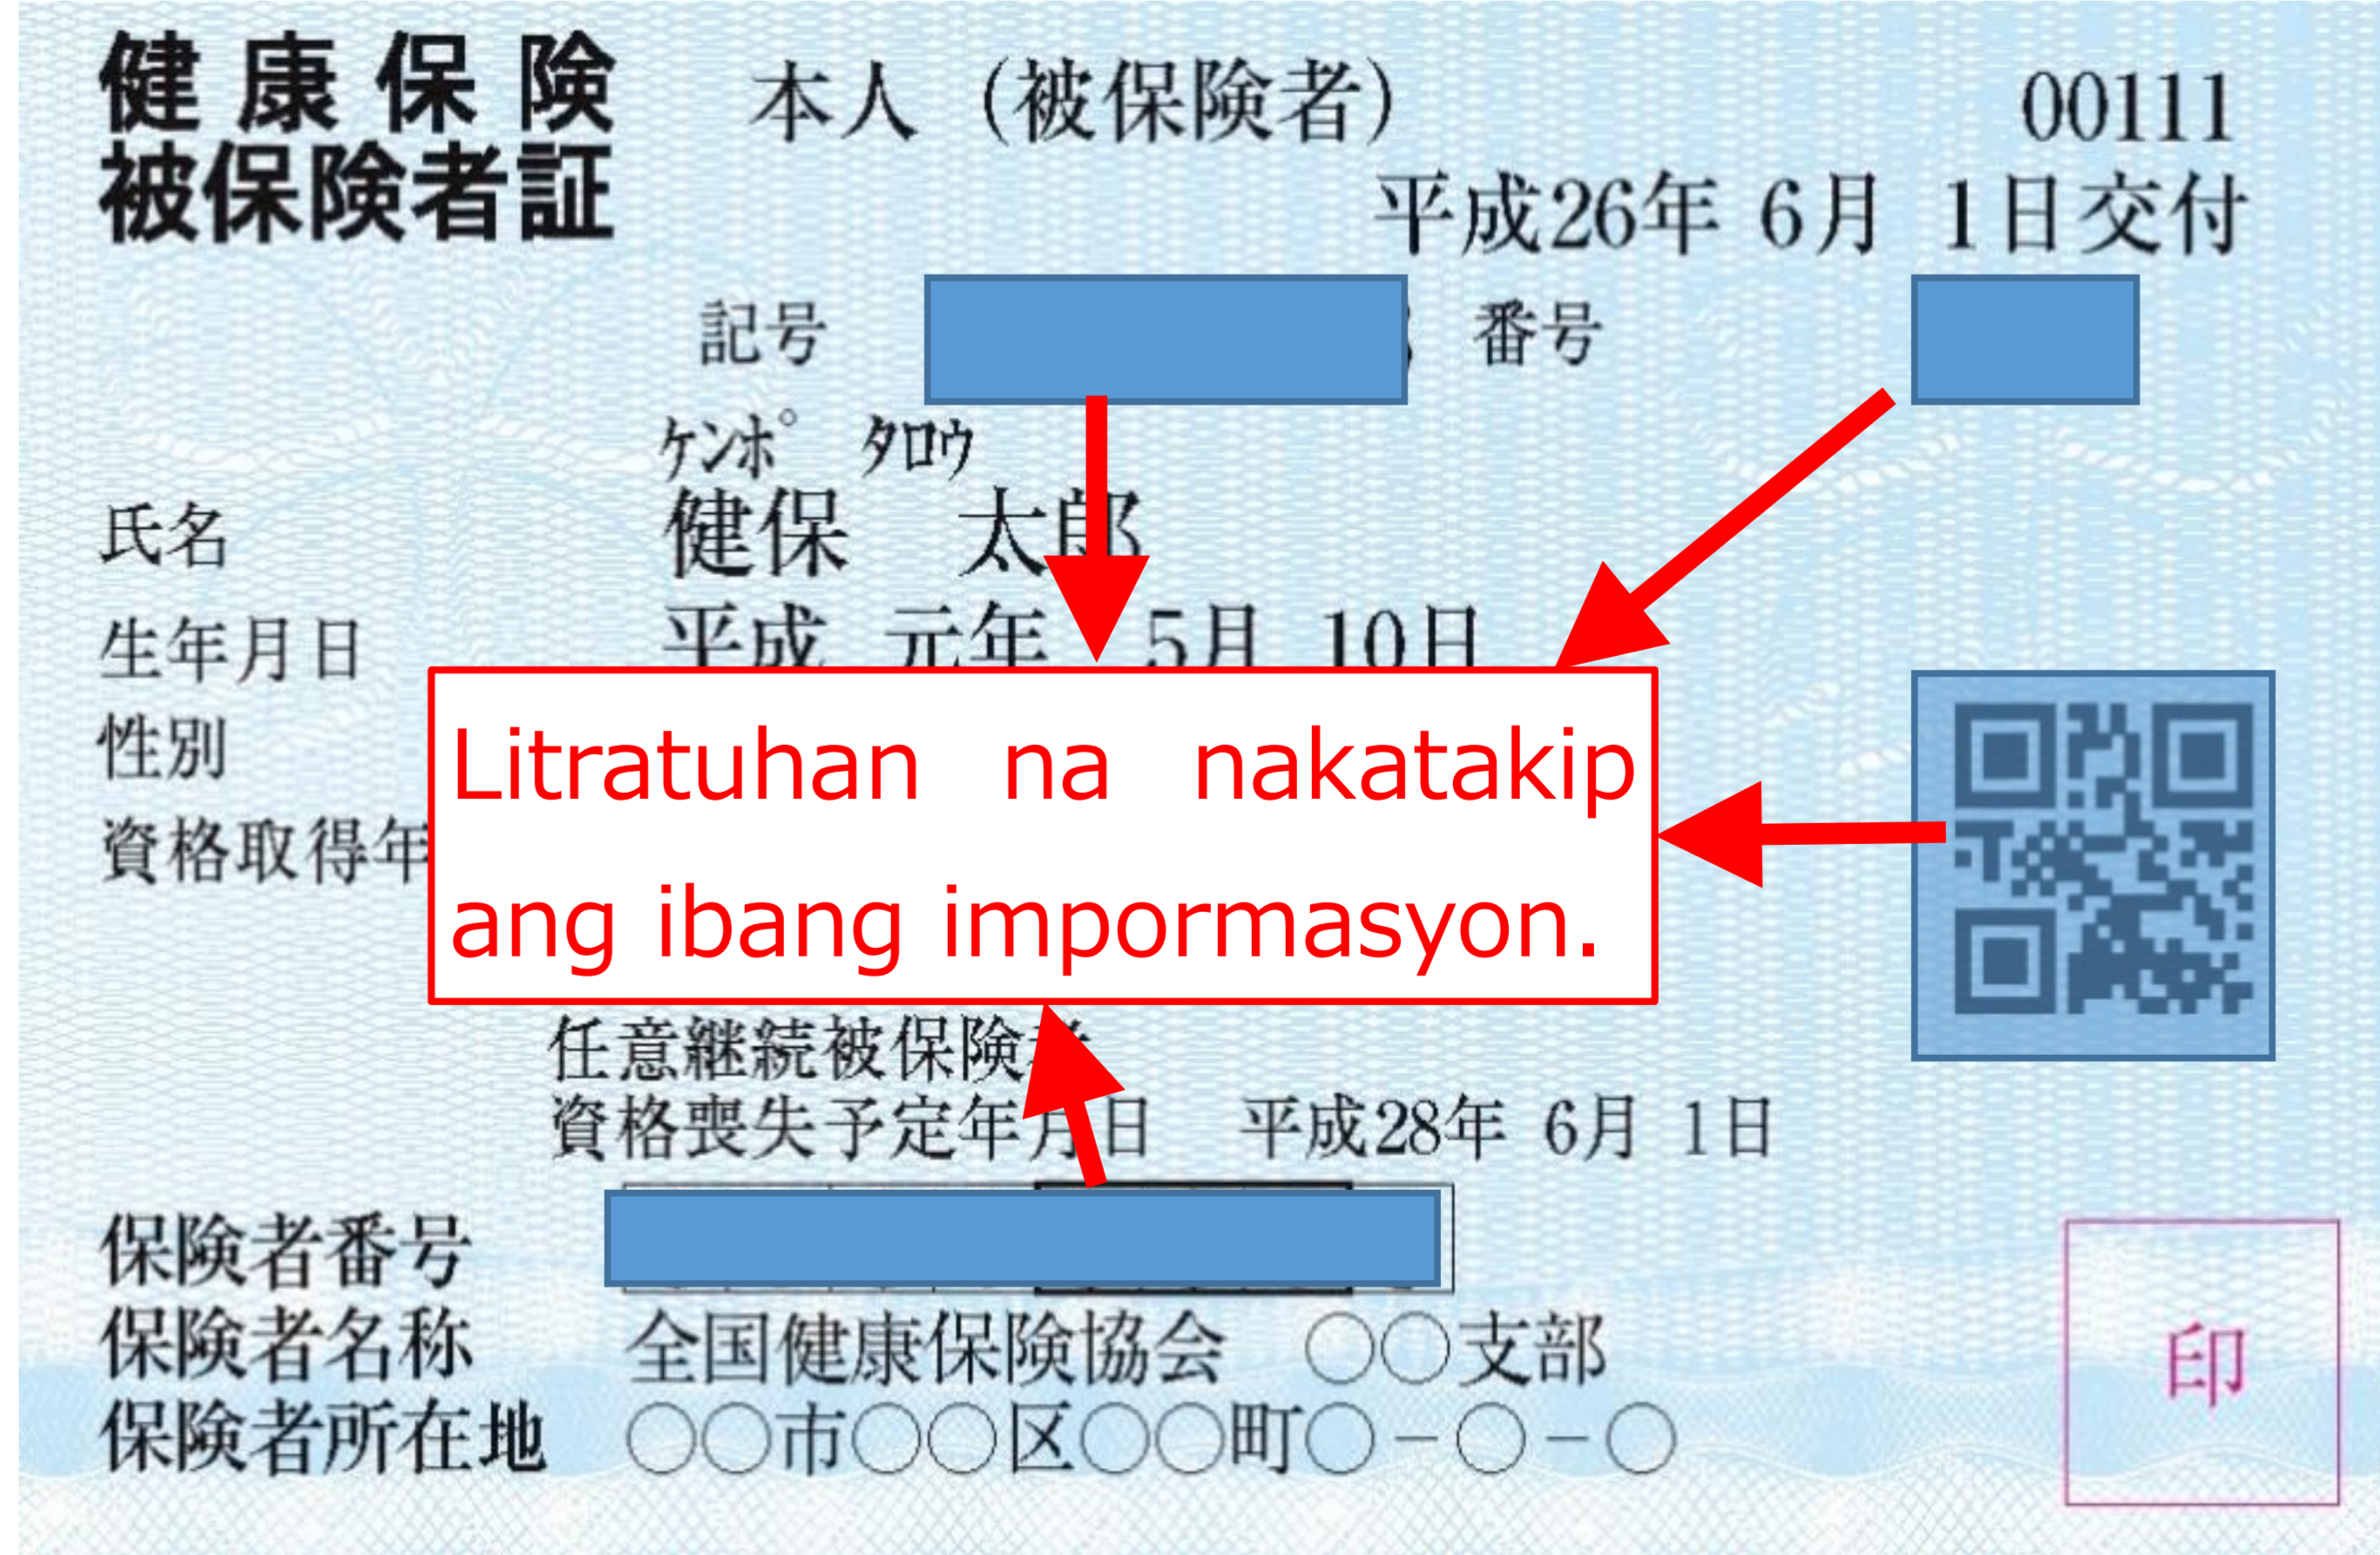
健康保険
被保険者証

本人（被保険者）

00111

平成26年 6月 1日交付

記号 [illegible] 番号 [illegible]

ｹﾝﾎﾟ ﾀﾛｳ

氏名 健保 太郎

生年月日 平成 元年 5月 10日

性別

資格取得年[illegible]

Litratuhan na nakatakip ang ibang impormasyon.

任意継続被保険者
資格喪失予定年月日 平成28年 6月 1日

保険者番号 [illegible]
保険者名称 全国健康保険協会 ○○支部
保険者所在地 ○○市○○区○○町○－○－○

印